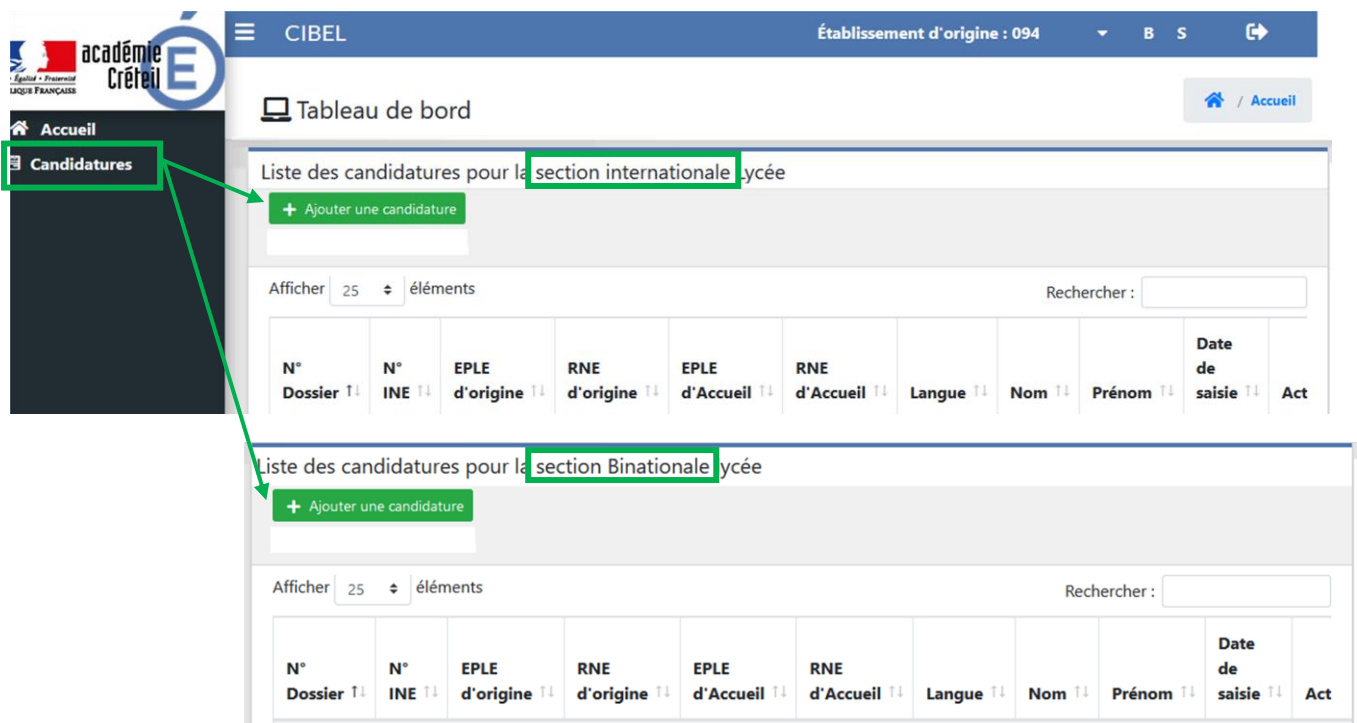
Égalité • Fraternité
LIQUE FRANÇAISE
académie
Créteil

Accueil
Candidatures

CIBEL
Établissement d'origine : 094
B S

Tableau de bord
/ Accueil

Liste des candidatures pour la section internationale Lycée

+ Ajouter une candidature

Afficher 25 éléments
Rechercher :

| N° Dossier | N° INE | EPLE d'origine | RNE d'origine | EPLE d'Accueil | RNE d'Accueil | Langue | Nom | Prénom | Date de saisie | Act |
|---|---|---|---|---|---|---|---|---|---|---|

Liste des candidatures pour la section Binationale Lycée

+ Ajouter une candidature

Afficher 25 éléments
Rechercher :

| N° Dossier | N° INE | EPLE d'origine | RNE d'origine | EPLE d'Accueil | RNE d'Accueil | Langue | Nom | Prénom | Date de saisie | Act |
|---|---|---|---|---|---|---|---|---|---|---|